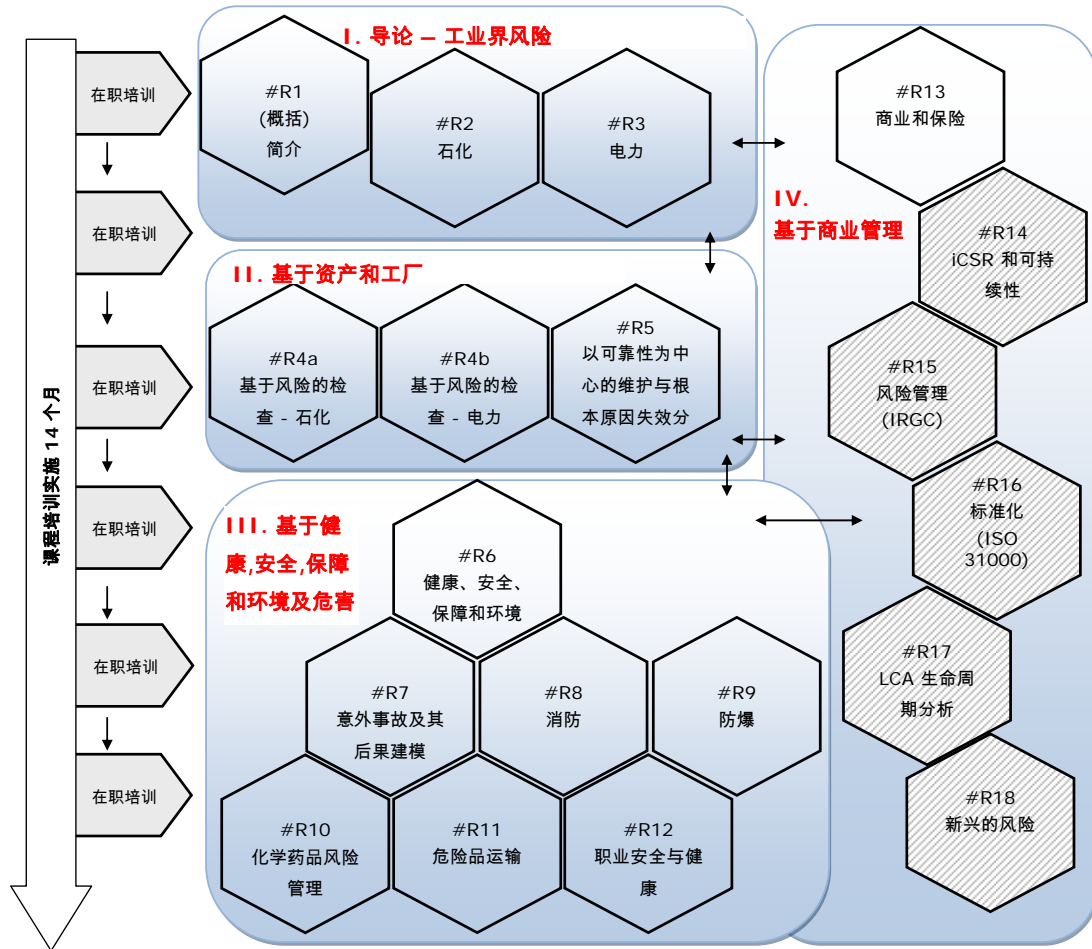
课程培训实施 14 个月

在职培训

在职培训

在职培训

在职培训

在职培训

在职培训

I. 导论 – 工业界风险

#R1
(概括)
简介

#R2
石化

#R3
电力

II. 基于资产和工厂

#R4a
基于风险的检查 - 石化

#R4b
基于风险的检查 - 电力

#R5
以可靠性为中心的维护与根本原因失效分

III. 基于健康,安全,保障和环境及危害

#R6
健康、安全、保障和环境

#R7
意外事故及其后果建模

#R8
消防

#R9
防爆

#R10
化学药品风险管理

#R11
危险品运输

#R12
职业安全与健康

IV.
基于商业管理

#R13
商业和保险

#R14
iCSR 和可持续性

#R15
风险管理
(IRGC)

#R16
标准化
(ISO 31000)

#R17
LCA 生命周期分析

#R18
新兴的风险